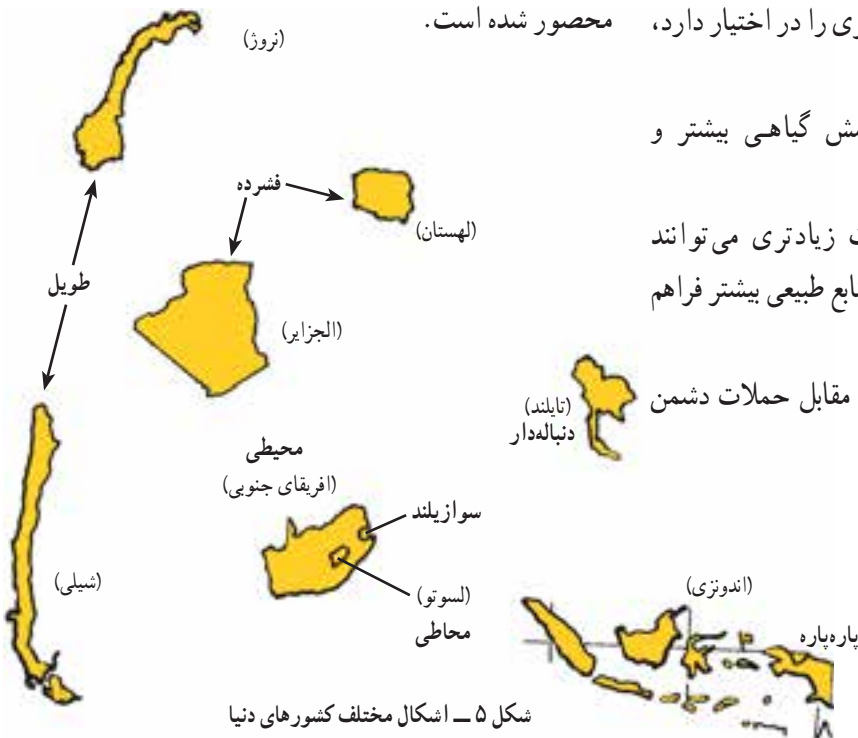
محصور شده است.
ی را در اختیار دارد،

ش گیاهی بیشتر و

زیادتری می‌توانند
ابع طبیعی بیشتر فراهم

مقابل حملات دشمن

(نروژ)
فشرده
(لهستان)
طویل
(الجزایر)
(تایلند)
دنباله‌دار
محیطی
(افریقای جنوبی)
سوازیلند
(شیلی)
(لسوتو)
محاطی
(اندونزی)
پاره‌پاره
شکل ۵ ــ اشکال مختلف کشورهای دنیا